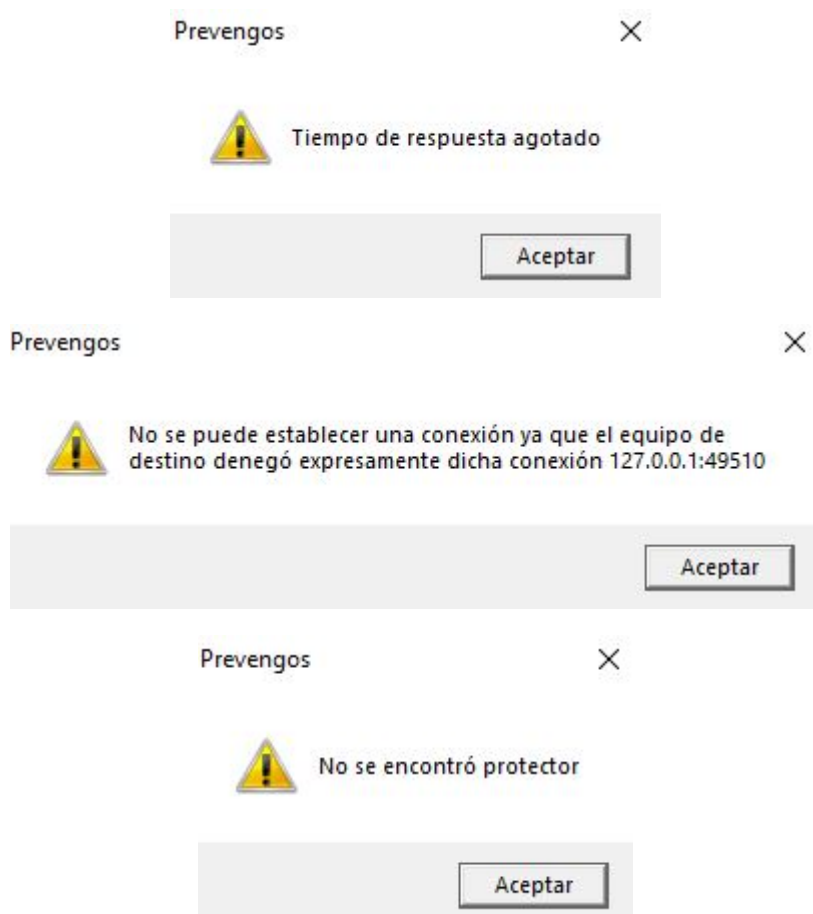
Prevengos

×

Tiempo de respuesta agotado

Aceptar

Prevengos

×

No se puede establecer una conexión ya que el equipo de destino denegó expresamente dicha conexión 127.0.0.1:49510

Aceptar

Prevengos

×

No se encontró protector

Aceptar